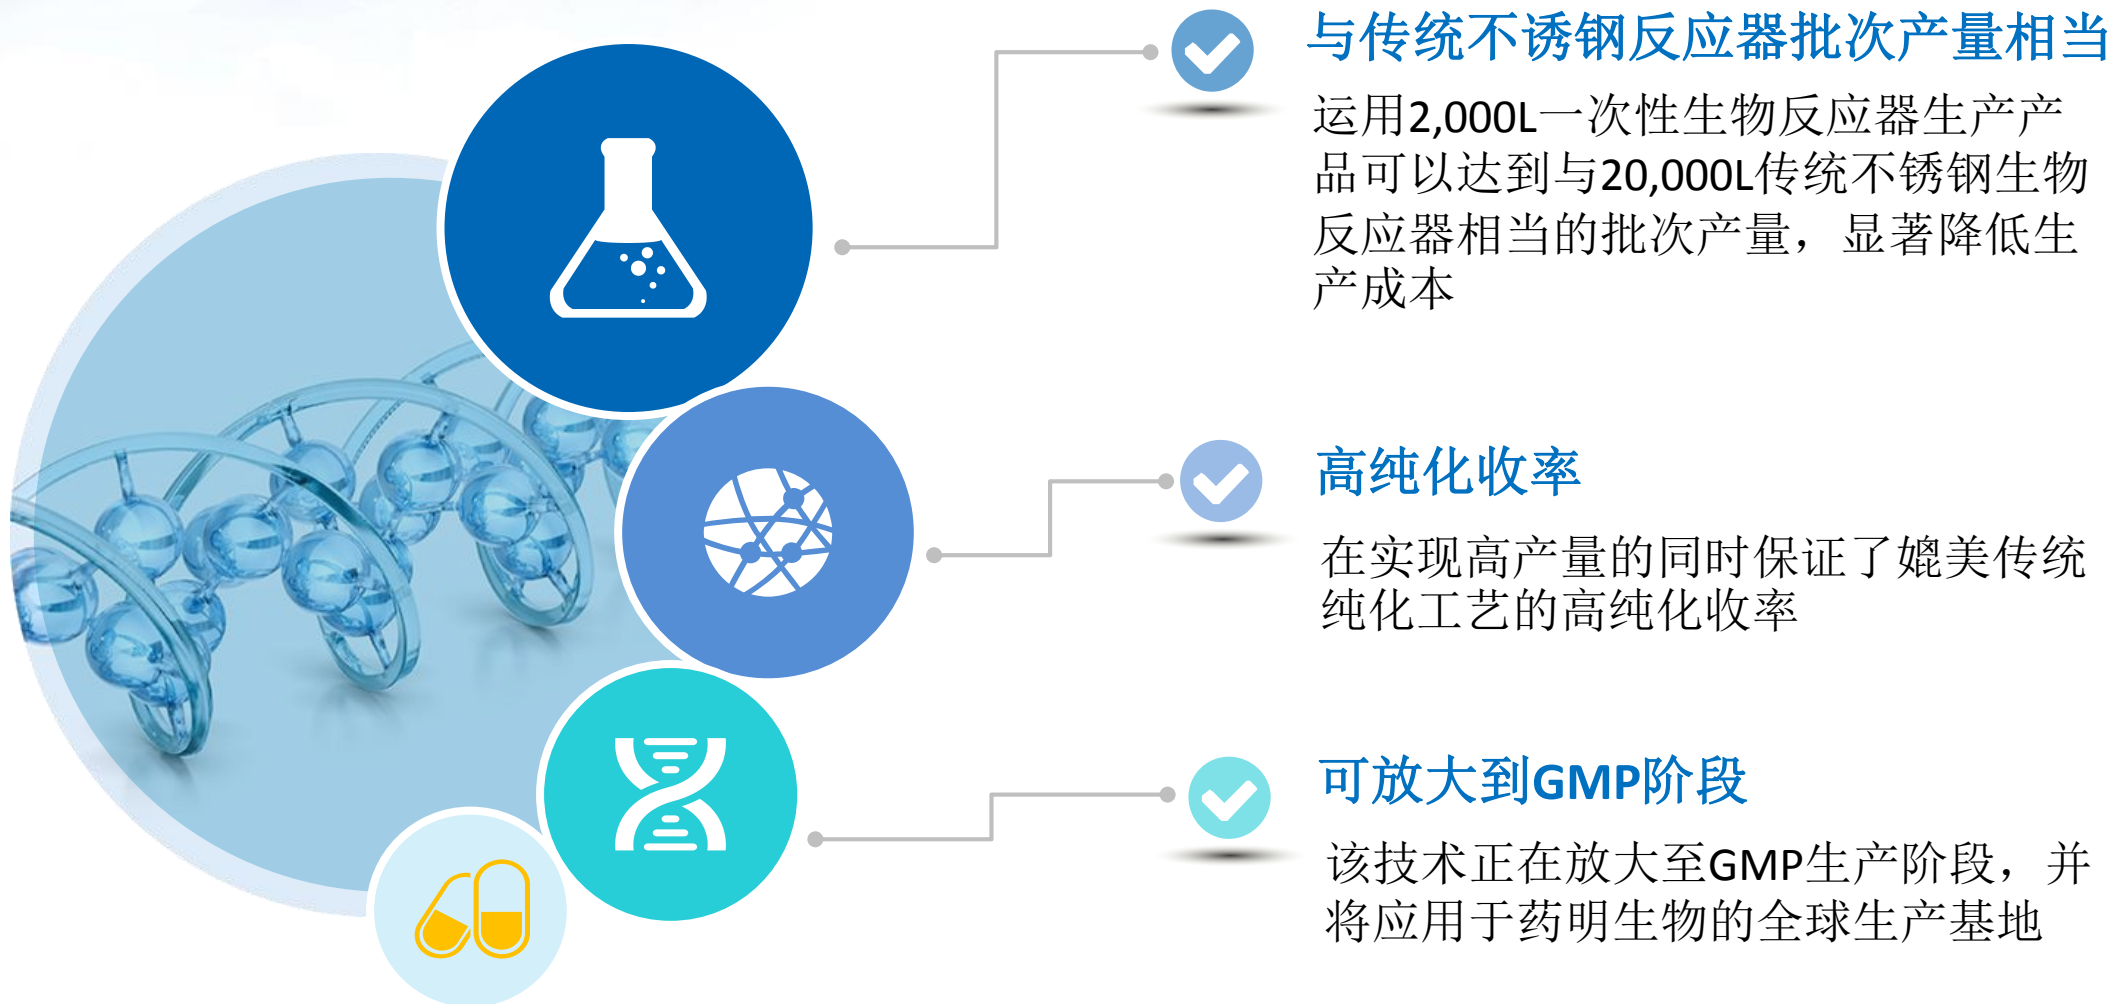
与传统不诱钢反应器批次产量相当

运用2,000L一次性生物反应器生产产品可以达到与20,000L传统不锈钢生物反应器相当的批次产量，显著降低生产成本

高纯化收率

在实现高产量的同时保证了媲美传统纯化工艺的高纯化收率

可放大到GMP阶段

该技术正在放大至GMP生产阶段，并将应用于药明生物的全球生产基地